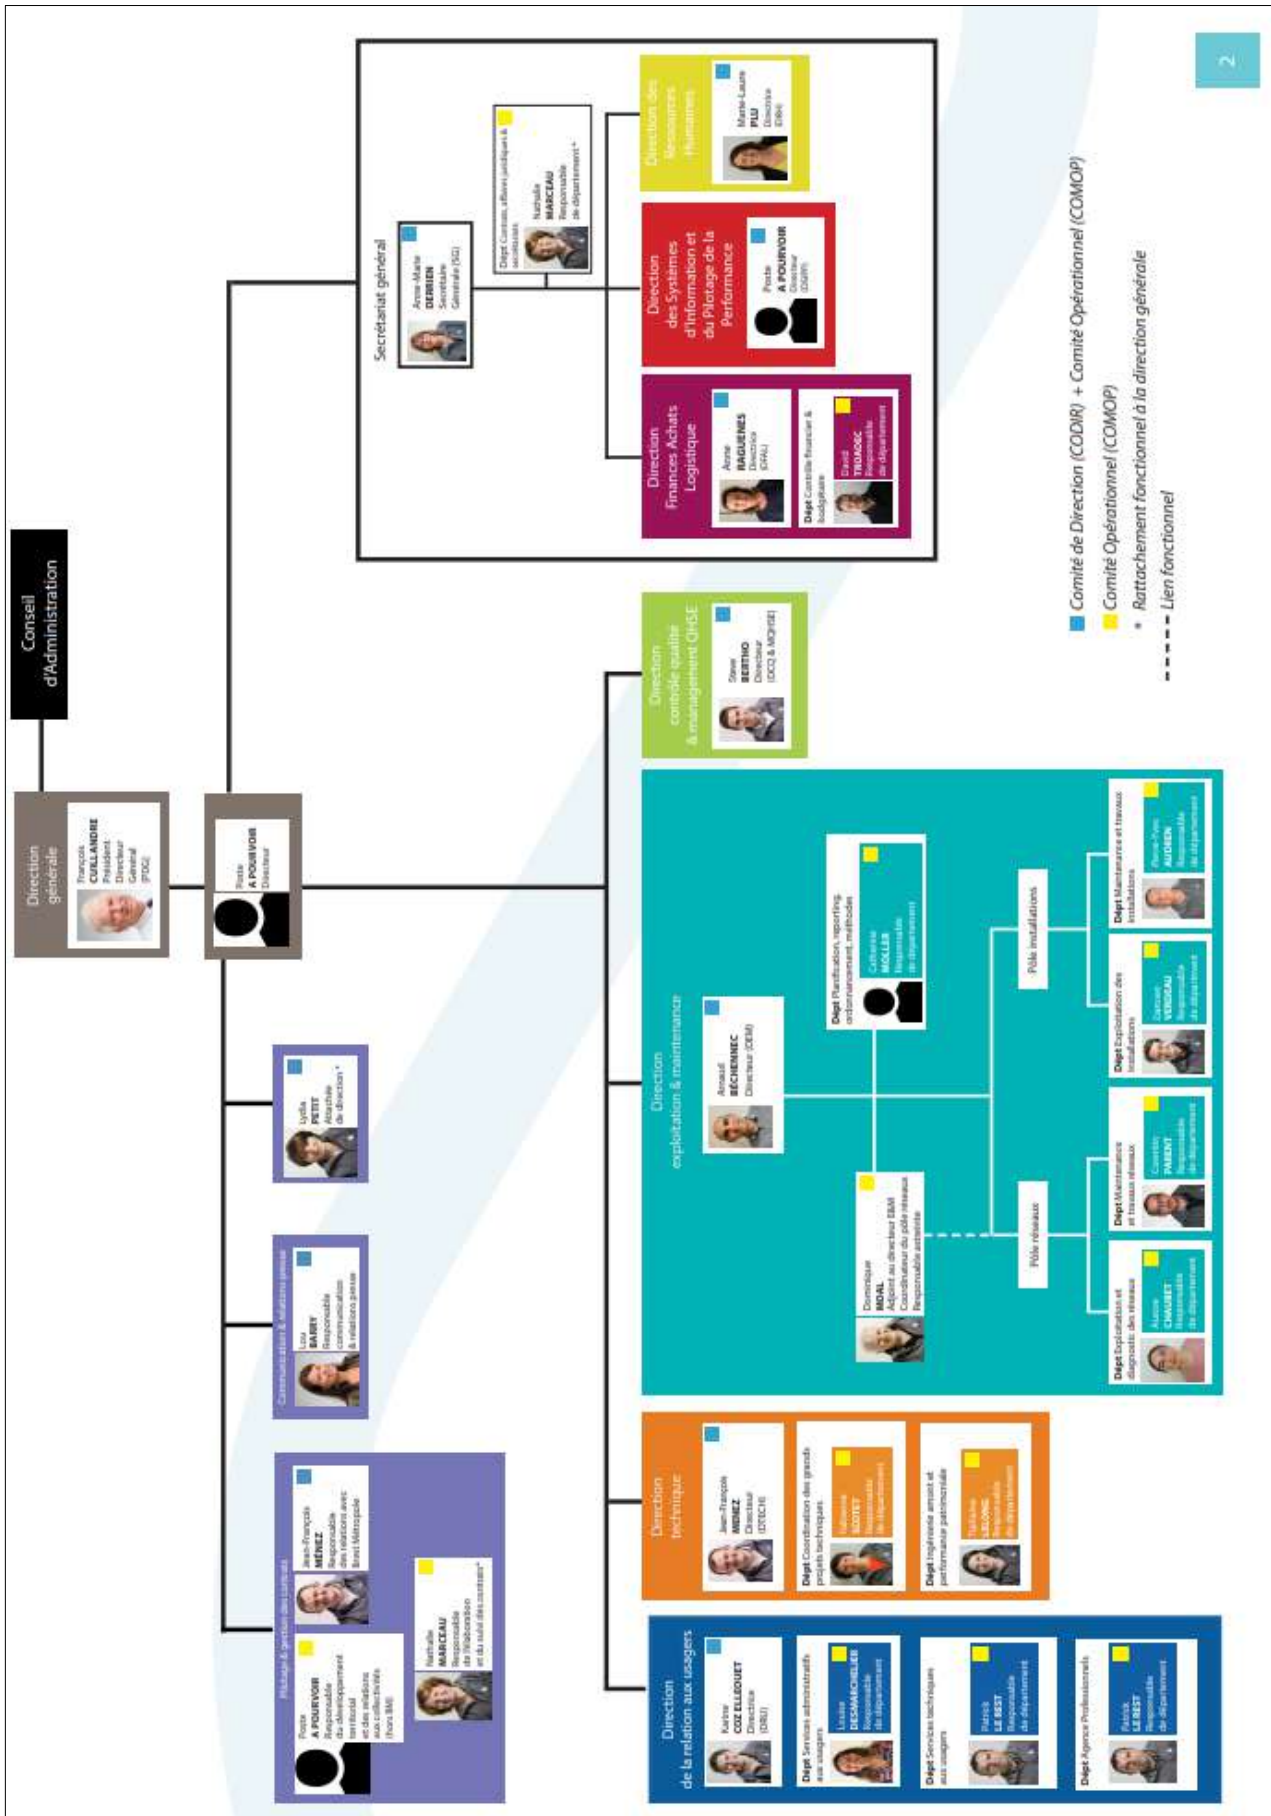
Conseil d'Administration

Direction générale
François CUILLANDRE Président Directeur Général (PDG)

Poste A POURVOIR Directeur

Secrétariat général
Anne-Marie DERRIEN Secrétaire Générale (SG)

Dépt Conseils, affaires juridiques & secrétariats
Nathalie MARCEAU Responsable de département *

Direction Finances Achats Logistique
Anne BAGUENES Directrice (DFAL)
Dépt Contrôle financier & budgétaire
David TROADEC Responsable de département

Direction des Systèmes d'Information et du Pilotage de la Performance
Poste A POURVOIR Directeur (DSIPP)

Direction des Ressources Humaines
Marie-Laure PIU Directrice (DRH)

Direction contrôle qualité & management QHSE
Steve BERTHO Directeur (DCQ & MQHSE)

Direction exploitation & maintenance
Arnaud BÉCHENNEC Directeur (DEM)

Dépt Planification, reporting, ordonnancement, méthodes
Catherine MOLLER Responsable de département

Dominique MOAL Adjoint au directeur DEM Coordinateur du pôle réseaux Responsable astreinte

Pôle réseaux
Pôle installations

Dépt Exploitation et diagnostic des réseaux
Aurore CHAUBET Responsable de département

Dépt Maintenance et travaux réseaux
Corentin PARENT Responsable de département

Dépt Exploitation des installations
Damien VERDEAU Responsable de département

Dépt Maintenance et travaux installations
Pierre-Yves AUDREN Responsable de département

Direction technique
Jean-François MÉNEZ Directeur (DTECH)
Dépt Coordination des grands projets techniques
Gwénaële BOSTET Responsable de département
Dépt Ingénierie amont et performance patrimoniale
Typhaine LELONG Responsable de département

Direction de la relation aux usagers
Karine COZ ELLEOUET Directrice (DRU)
Dépt Services administratifs aux usagers
Louise DESMARCHELIER Responsable de département
Dépt Services techniques aux usagers
Patrick LE BEST Responsable de département
Dépt Agence Professionnels
Patrick LE BEST Responsable de département

Lydia PETIT Attachée de direction *

Communication & relations presse
Lou BARRY Responsable communication & relations presse

Pilotage & gestion des contrats
Jean-François MÉNEZ Responsable des relations avec Brest Métropole
Poste A POURVOIR Responsable du développement territorial et des relations aux collectivités (hors BM)
Nathalie MARCEAU Responsable de l'élaboration et du suivi des contrats*

Comité de Direction (CODIR) + Comité Opérationnel (COMOP)
Comité Opérationnel (COMOP)
* Rattachement fonctionnel à la direction générale
Lien fonctionnel

2